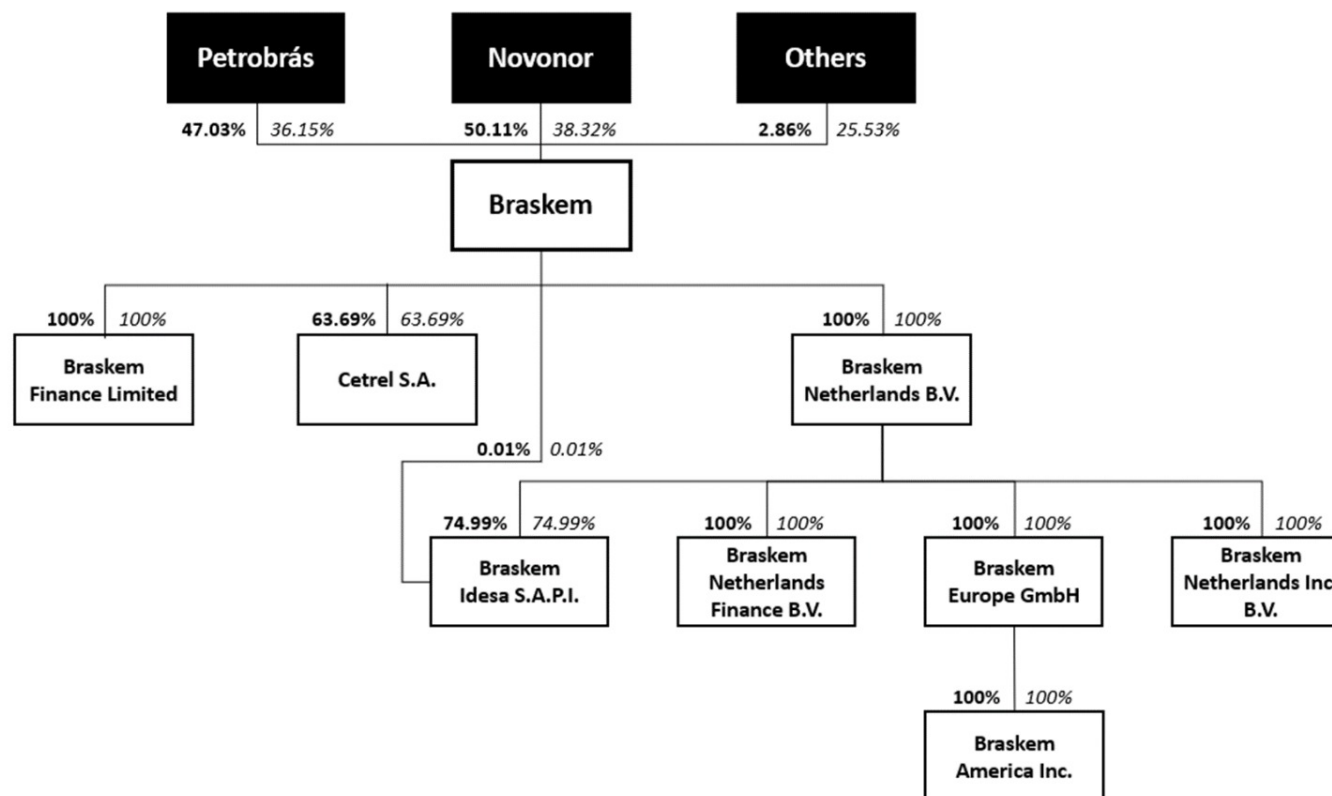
Petrobrás

Novonor

Others

47.03% 36.15%

50.11% 38.32%

2.86% 25.53%

Braskem

100% 100%

Braskem Finance Limited

63.69% 63.69%

Cetrel S.A.

100% 100%

Braskem Netherlands B.V.

0.01% 0.01%

74.99% 74.99%

Braskem Idesa S.A.P.I.

100% 100%

Braskem Netherlands Finance B.V.

100% 100%

Braskem Europe GmbH

100% 100%

Braskem Netherlands Inc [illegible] B.V.

100% 100%

Braskem America Inc.